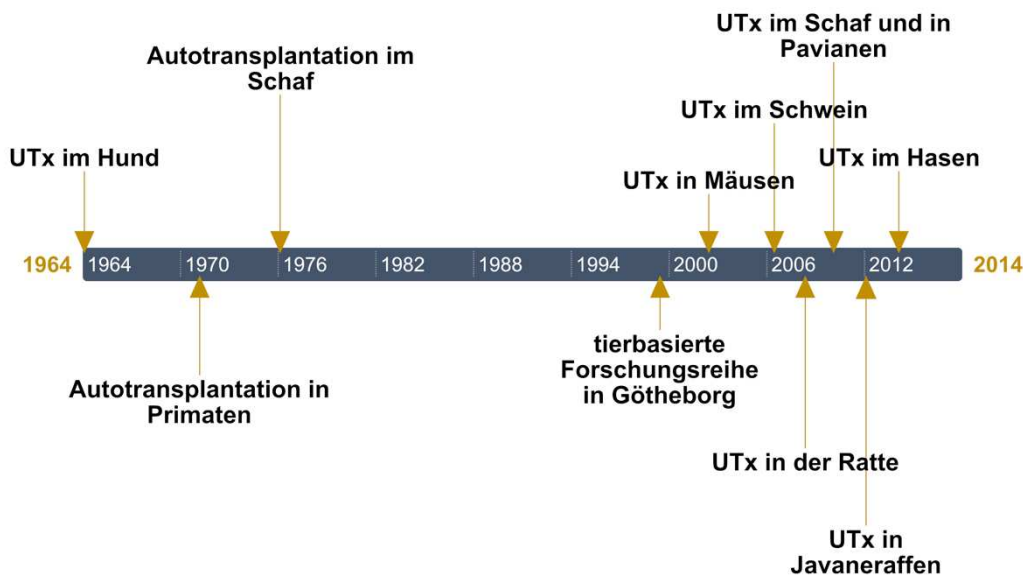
UTx im Schaf und in Pavianen

Autotransplantation im Schaf

UTx im Schwein

UTx im Hund

UTx im Hasen

UTx in Mäusen

1964

1964 | 1970 | 1976 | 1982 | 1988 | 1994 | 2000 | 2006 | 2012

2014

Autotransplantation in Primaten

tierbasierte Forschungsreihe in Götheborg

UTx in der Ratte

UTx in Javaneraffen